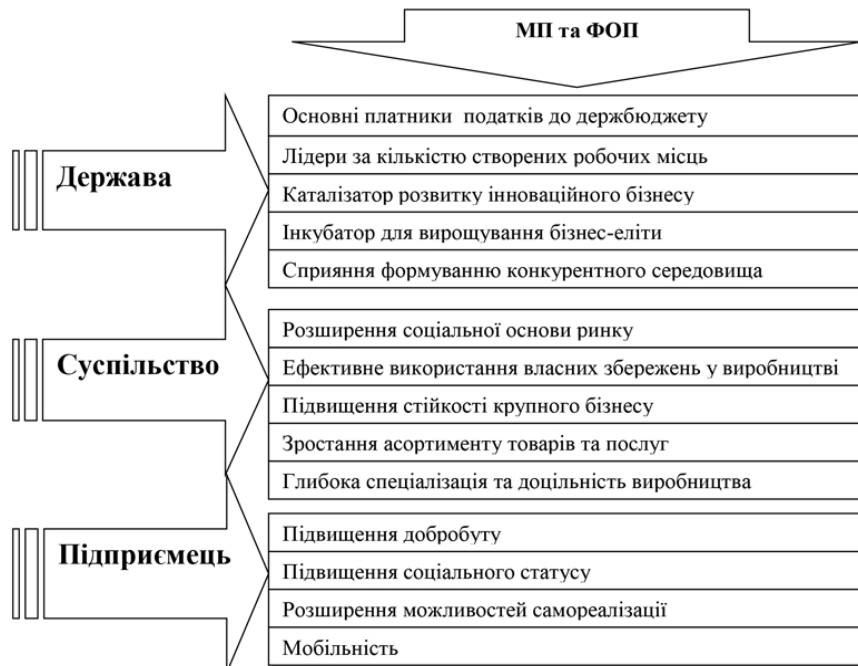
МП та ФОП

Держава

Основні платники податків до держбюджету

Лідери за кількістю створених робочих місць

Каталізатор розвитку інноваційного бізнесу

Інкубатор для вирощування бізнес-еліти

Сприяння формуванню конкурентного середовища

Суспільство

Розширення соціальної основи ринку

Ефективне використання власних збережень у виробництві

Підвищення стійкості крупного бізнесу

Зростання асортименту товарів та послуг

Глибока спеціалізація та доцільність виробництва

Підприємець

Підвищення добробуту

Підвищення соціального статусу

Розширення можливостей самореалізації

Мобільність